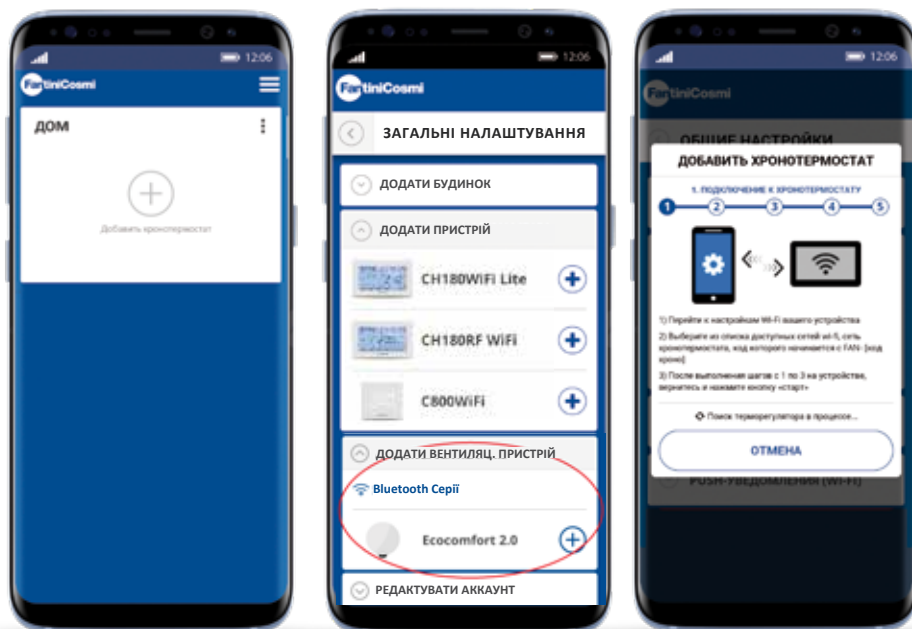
12:06

FantiniCosmi

ДОМ

Добавить хронотермостат

12:06

FantiniCosmi

ЗАГАЛЬНІ НАЛАШТУВАННЯ

ДОДАТИ БУДИНОК

ДОДАТИ ПРИСТРІЙ

CH180WiFi Lite

CH180RF WiFi

C800WiFi

ДОДАТИ ВЕНТИЛЯЦ. ПРИСТРІЙ

Bluetooth Серії

Ecocomfort 2.0

РЕДАКТУВАТИ АККАУНТ

12:06

FantiniCosmi

ОБЩИЕ НАСТРОЙКИ

ДОБАВИТЬ ХРОНОТЕРМОСТАТ

1. ПОДКЛЮЧЕНИЕ К ХРОНОТЕРМОСТАТУ

1 2 3 4 5

1) Перейти к настройкам Wi-Fi вашего устройства

2) Выберите из списка доступных сетей wi-fi, сеть хронотермостата, код которого начинается с FAN- [код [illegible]]

3) После выполнения шагов с 1 по 3 на устройстве, вернитесь и нажмите кнопку «старт»

Поиск терморегулятора в процессе...

ОТМЕНА

PUSH-УВЕДОМЛЕНИЯ (WI-FI)